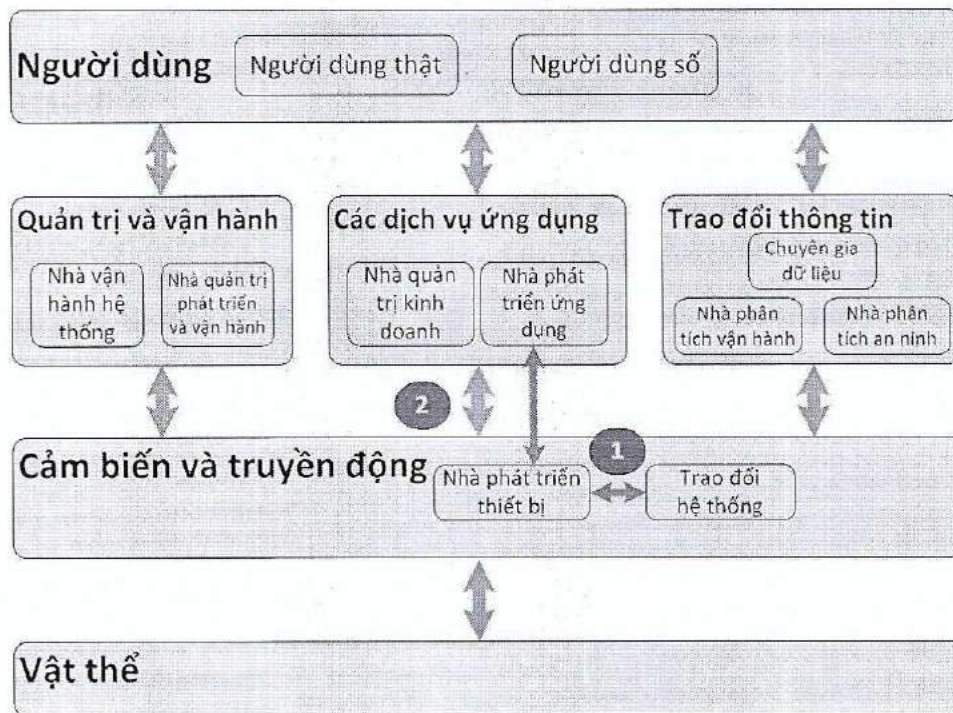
Người dùng

Người dùng thật

Người dùng số

Quản trị và vận hành

Nhà vận hành hệ thống

Nhà quản trị phát triển và vận hành

Các dịch vụ ứng dụng

Nhà quản trị kinh doanh

Nhà phát triển ứng dụng

Trao đổi thông tin

Chuyên gia dữ liệu

Nhà phân tích vận hành

Nhà phân tích an ninh

2

1

Cảm biến và truyền động

Nhà phát triển thiết bị

Trao đổi hệ thống

Vật thể